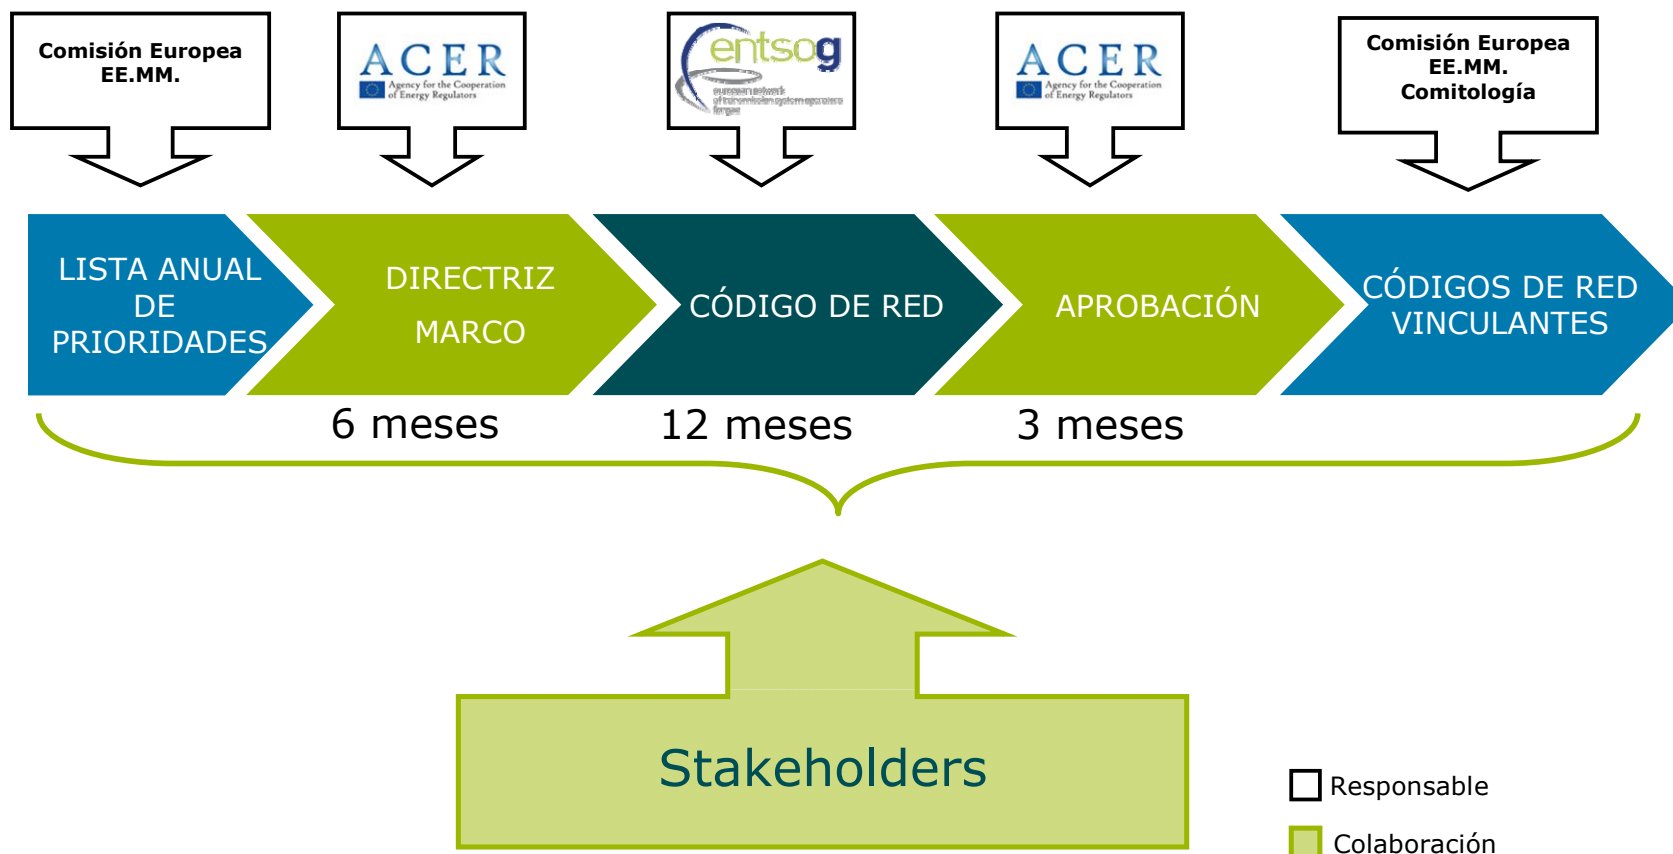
Comisión Europea
EE.MM.

ACER
Agency for the Cooperation of Energy Regulators

entsog
european network of transmission system operators for gas

ACER
Agency for the Cooperation of Energy Regulators

Comisión Europea
EE.MM.
Comitología

LISTA ANUAL DE PRIORIDADES

DIRECTRIZ MARCO

CÓDIGO DE RED

APROBACIÓN

CÓDIGOS DE RED VINCULANTES

6 meses

12 meses

3 meses

Stakeholders

Responsable

Colaboración